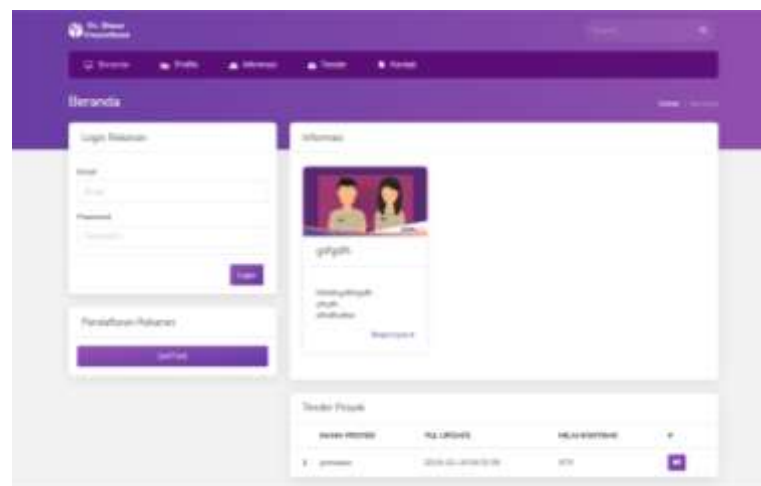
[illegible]

Beranda | Profile | Informasi | Tender | Kontak

Beranda

Home / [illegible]

Login Rekanan

Email

Email

Password

Password

Login

Pendaftaran Rekanan

Daftar

Informasi

gdfgdfh

fdsfdsgfdhgdh
gfhgfh
gfhdfhdfhd

Selengkapnya

Tender Proyek

| | NAMA PROYEK | TGL UPDATE | NILAI KONTRAK | # |
|---|---|---|---|---|
| 1 | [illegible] | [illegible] | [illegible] | |